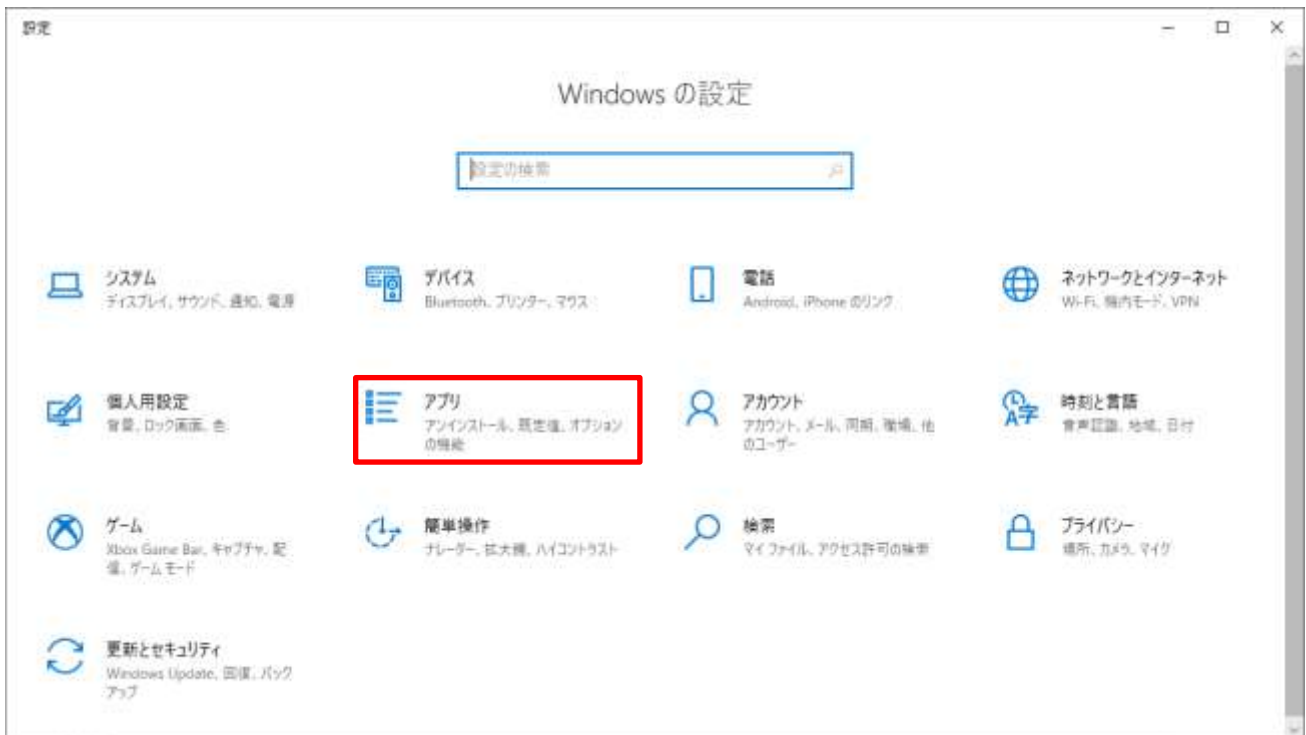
設定

Windows の設定

設定の検索

システム
ディスプレイ、サウンド、通知、電源

デバイス
Bluetooth、プリンター、マウス

電話
Android、iPhone のリンク

ネットワークとインターネット
Wi-Fi、機内モード、VPN

個人用設定
背景、ロック画面、色

アプリ
アンインストール、既定値、オプションの機能

アカウント
アカウント、メール、同期、職場、他のユーザー

時刻と言語
音声認識、地域、日付

ゲーム
Xbox Game Bar、キャプチャ、配信、ゲーム モード

簡単操作
ナレーター、拡大鏡、ハイコントラスト

検索
マイ ファイル、アクセス許可の検索

プライバシー
場所、カメラ、マイク

更新とセキュリティ
Windows Update、回復、バックアップ